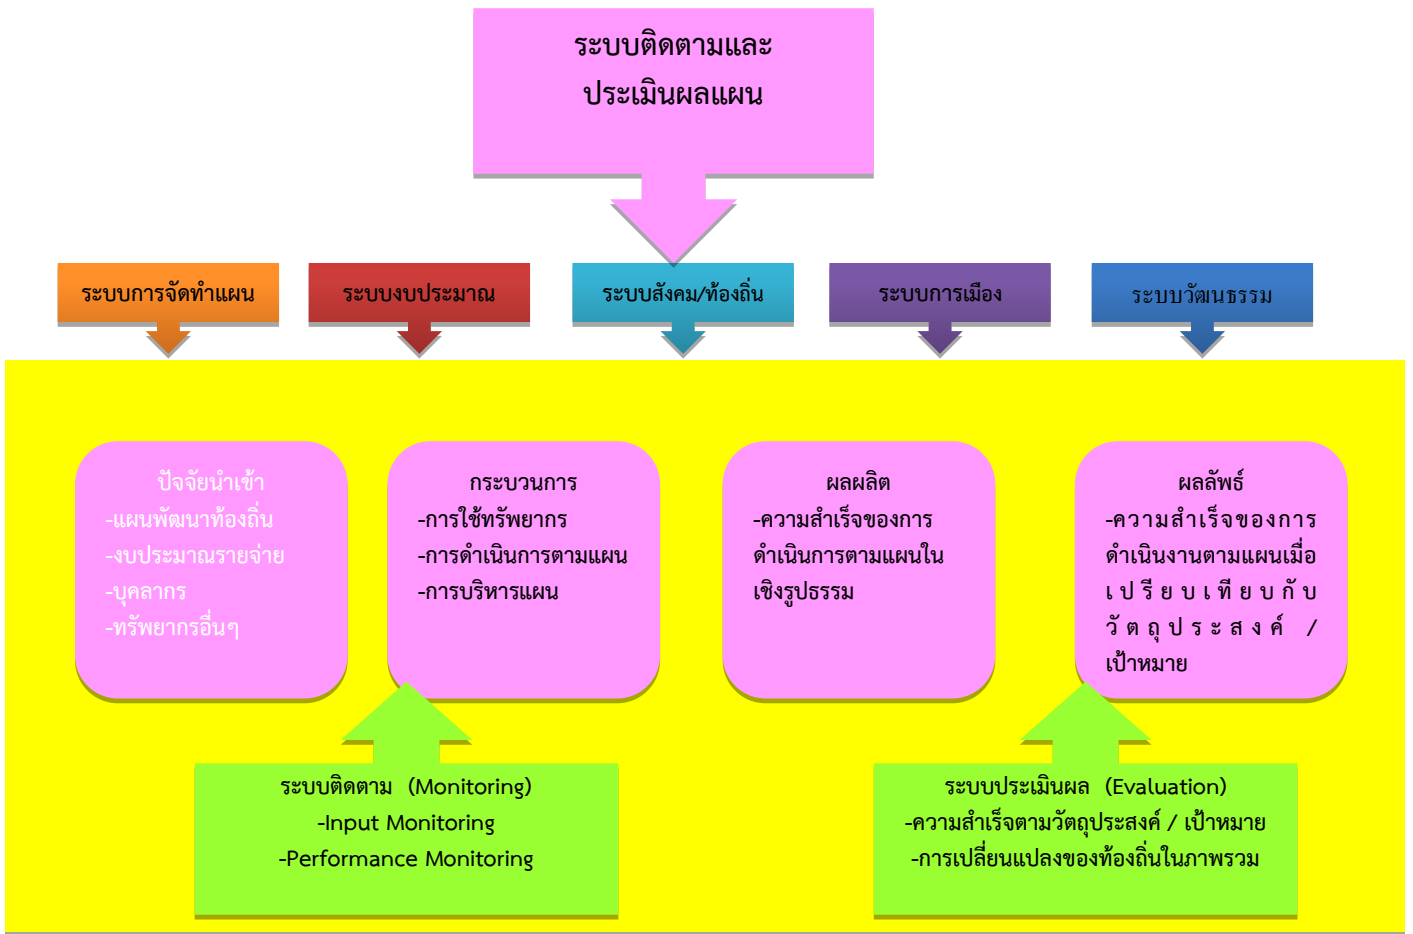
ระบบติดตามและ
ประเมินผลแผน

ระบบการจัดทำแผน

ระบบงบประมาณ

ระบบสังคม/ท้องถิ่น

ระบบการเมือง

ระบบวัฒนธรรม

ปัจจัยนำเข้า
-แผนพัฒนาท้องถิ่น
-งบประมาณรายจ่าย
-บุคลากร
-ทรัพยากรอื่นๆ

กระบวนการ
-การใช้ทรัพยากร
-การดำเนินการตามแผน
-การบริหารแผน

ผลผลิต
-ความสำเร็จของการดำเนินการตามแผนในเชิงรูปธรรม

ผลลัพธ์
-ความสำเร็จของการดำเนินงานตามแผนเมื่อเปรียบเทียบกับวัตถุประสงค์ / เป้าหมาย

ระบบติดตาม (Monitoring)
-Input Monitoring
-Performance Monitoring

ระบบประเมินผล (Evaluation)
-ความสำเร็จตามวัตถุประสงค์ / เป้าหมาย
-การเปลี่ยนแปลงของท้องถิ่นในภาพรวม